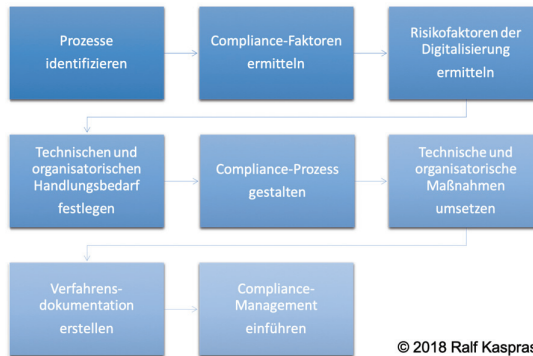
Prozesse identifizieren

Compliance-Faktoren ermitteln

Risikofaktoren der Digitalisierung ermitteln

Technischen und organisatorischen Handlungsbedarf festlegen

Compliance-Prozess gestalten

Technische und organisatorische Maßnahmen umsetzen

Verfahrens-dokumentation erstellen

Compliance-Management einführen

© 2018 Ralf Kaspras